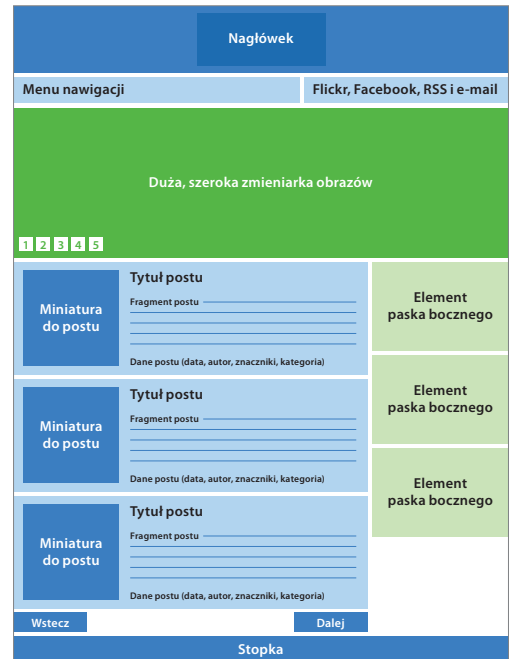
Nagłówek

Menu nawigacji

Flickr, Facebook, RSS i e-mail

Duża, szeroka zmieniarka obrazów

1 2 3 4 5

Miniatura do postu

Tytuł postu

Fragment postu

Dane postu (data, autor, znaczniki, kategoria)

Miniatura do postu

Tytuł postu

Fragment postu

Dane postu (data, autor, znaczniki, kategoria)

Miniatura do postu

Tytuł postu

Fragment postu

Dane postu (data, autor, znaczniki, kategoria)

Element paska bocznego

Element paska bocznego

Element paska bocznego

Wstecz

Dalej

Stopka